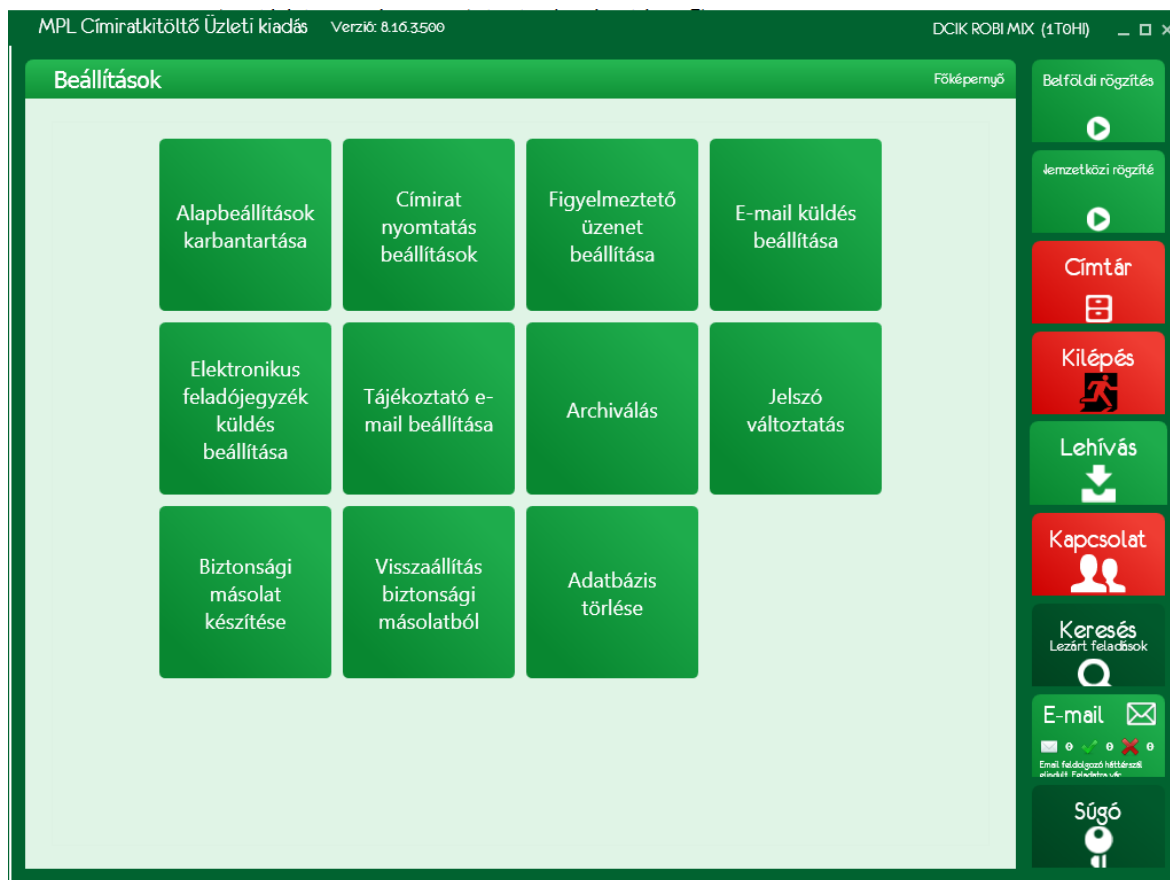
MPL Címiratkitöltő Üzleti kiadás Verzió: 8.16.3.500

DCIK ROBI MIX (1T0HI)

Beállítások

Főképernyő

Alapbeállítások karbantartása

Címirat nyomtatás beállítások

Figyelmeztető üzenet beállítása

E-mail küldés beállítása

Elektronikus feladójegyzék küldés beállítása

Tájékoztató e-mail beállítása

Archiválás

Jelszó változtatás

Biztonsági másolat készítése

Visszaállítás biztonsági másolatból

Adatbázis törlése

Belföldi rögzítés

lemzetközi rögzíté

Címtár

Kilépés

Lehívás

Kapcsolat

Keresés
Lezárt feladások

E-mail

0 0 0

Email feldolgozó háttérszál elindult. Feladatra vár.

Súgó